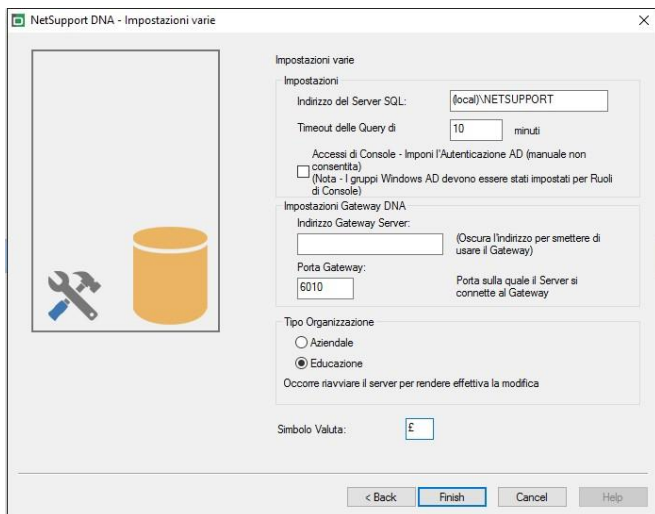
NetSupport DNA - Impostazioni varie

×

Impostazioni varie

Impostazioni

Indirizzo del Server SQL: (local)\NETSUPPORT

Timeout delle Query di 10 minuti

Accessi di Console - Imponi l'Autenticazione AD (manuale non consentita)
(Nota - I gruppi Windows AD devono essere stati impostati per Ruoli di Console)

Impostazioni Gateway DNA

Indirizzo Gateway Server:

(Oscura l'indirizzo per smettere di usare il Gateway)

Porta Gateway:

6010

Porta sulla quale il Server si connette al Gateway

Tipo Organizzazione

Aziendale

Educazione

Occorre riavviare il server per rendere effettiva la modifica

Simbolo Valuta: £

< Back Finish Cancel Help